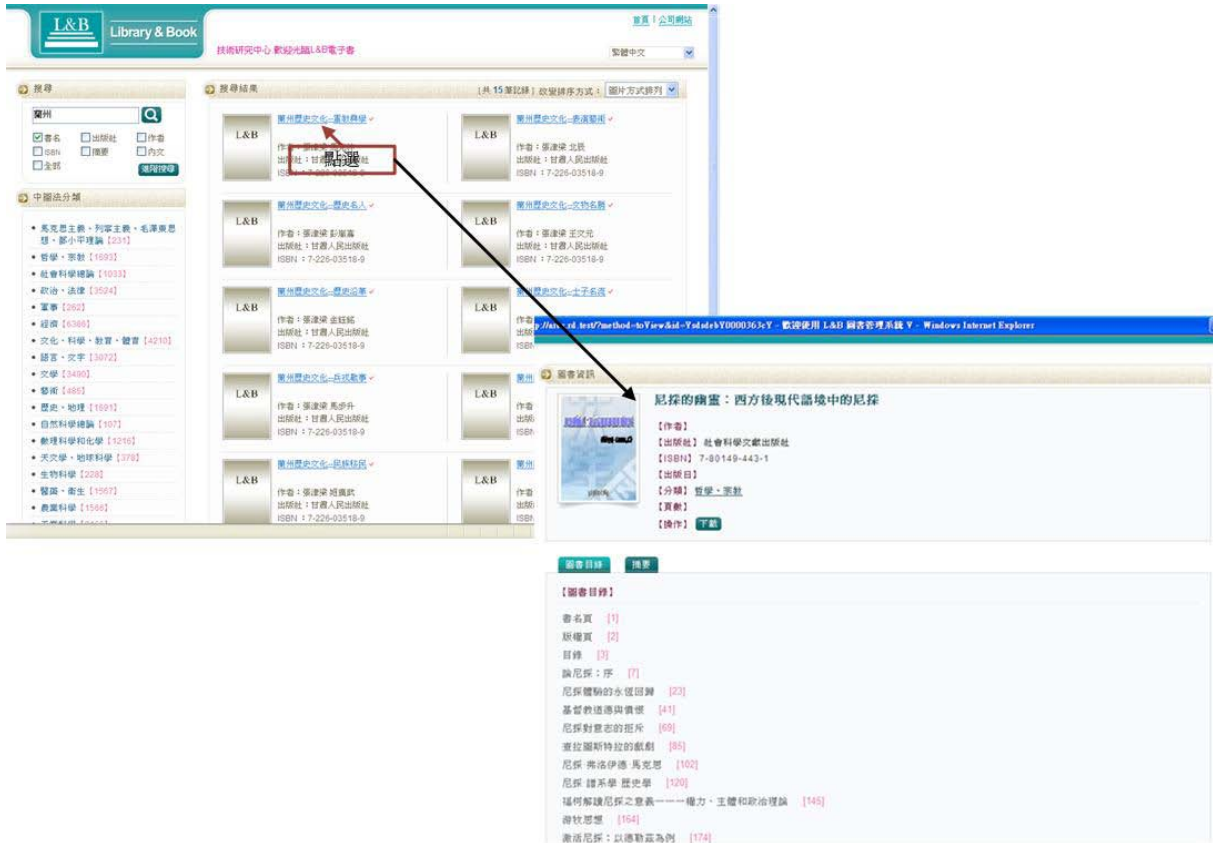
L&B Library & Book

首頁 | 公司網站

技術研究中心 歡迎光臨L&B電子書

繁體中文

搜尋

蘭州

書名 出版社 作者 ISBN 摘要 內文 全部

進階搜尋

中圖法分類

• 馬克思主義、列寧主義、毛澤東思想、鄧小平理論 [231]
• 哲學、宗教 [1693]
• 社會科學總論 [1033]
• 政治、法律 [3524]
• 軍事 [262]
• 經濟 [6386]
• 文化、科學、教育、體育 [4210]
• 語言、文字 [3072]
• 文學 [3490]
• 藝術 [485]
• 歷史、地理 [1691]
• 自然科學總論 [107]
• 數理科學和化學 [1216]
• 天文學、地球科學 [378]
• 生物科學 [228]
• 醫藥、衛生 [1567]
• 農業科學 [1566]

搜尋結果

[共 15 筆記錄] 欲變排序方式: 圖片方式排列

L&B 蘭州歷史文化-蒙勒典學 作者：張達梁 出版社：甘肅人民出版社 ISBN：7-226-03518-9

點選

L&B 蘭州歷史文化-表演藝術 作者：張達梁 北辰 出版社：甘肅人民出版社 ISBN：7-226-03518-9

L&B 蘭州歷史文化-歷史名人 作者：張達梁 彭潔嘉 出版社：甘肅人民出版社 ISBN：7-226-03518-9

L&B 蘭州歷史文化-文物名勝 作者：張達梁 王次光 出版社：甘肅人民出版社 ISBN：7-226-03518-9

L&B 蘭州歷史文化-歷史沿革 作者：張達梁 金鈺銘 出版社：甘肅人民出版社 ISBN：7-226-03518-9

L&B 蘭州歷史文化-士子名流

L&B 蘭州歷史文化-兵戎戰事 作者：張達梁 馬步升 出版社：甘肅人民出版社 ISBN：7-226-03518-9

L&B 蘭州歷史文化-民族移民 作者：張達梁 姬廣武 出版社：甘肅人民出版社 ISBN：7-226-03518-9

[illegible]?method=toView&id=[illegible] - 歡迎使用 L&B 圖書管理系統 V - Windows Internet Explorer

圖書資訊

尼採的幽靈：西方後現代語境中的尼採

【作者】
【出版社】社會科學文獻出版社
【ISBN】7-80149-443-1
【出版日】
【分類】哲學、宗教
【頁數】
【操作】下載

圖書目錄 摘要

【圖書目錄】

書名頁 [1]
版權頁 [2]
目錄 [3]
論尼採：序 [7]
尼採體驗的永恆回歸 [23]
基督教道德與價值 [41]
尼採對意志的拒斥 [69]
查拉圖斯特拉的戲劇 [85]
尼採 弗洛伊德 馬克思 [102]
尼採 譜系學 歷史學 [120]
福柯解讀尼採之意義——權力、主體和政治理論 [145]
游牧思想 [164]
激活尼採：以德勒茲為例 [174]